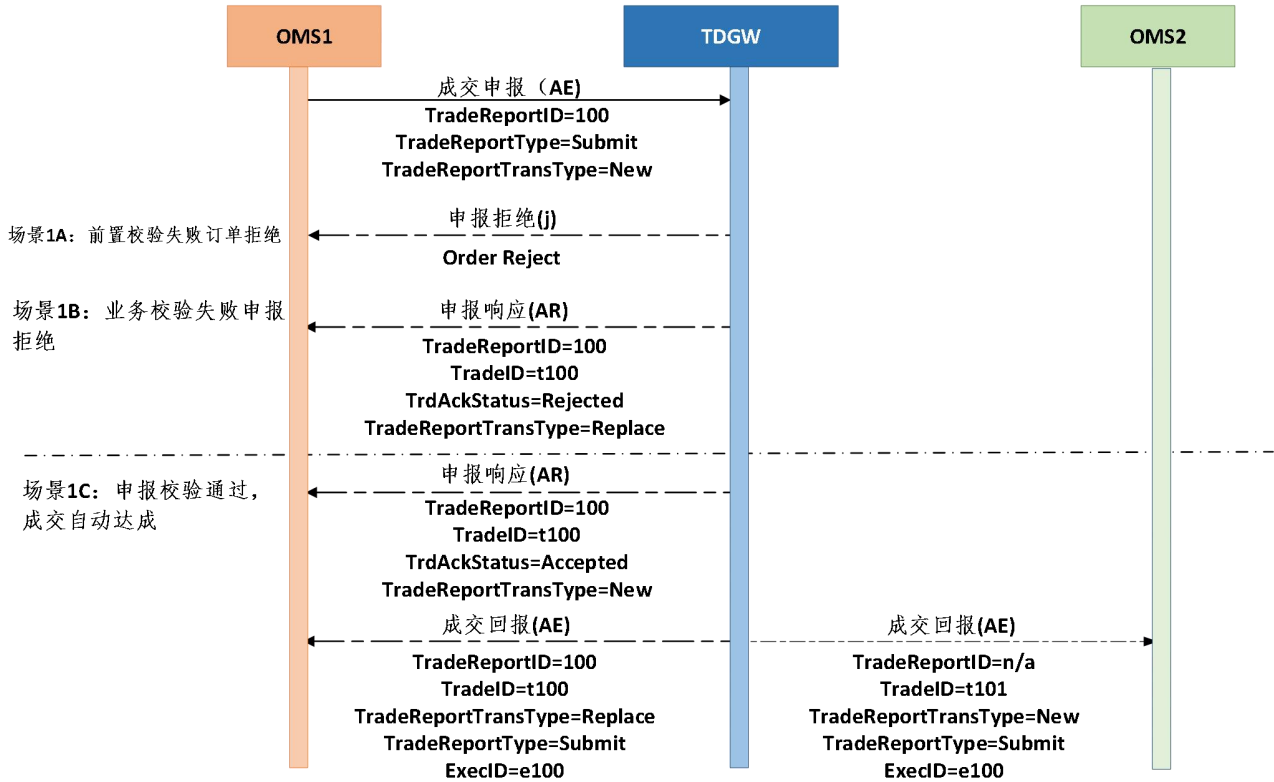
OMS1

TDGW

OMS2

成交申报（AE)
TradeReportID=100
TradeReportType=Submit
TradeReportTransType=New

场景1A：前置校验失败订单拒绝

申报拒绝(j)
Order Reject

场景1B：业务校验失败申报拒绝

申报响应(AR)
TradeReportID=100
TradeID=t100
TrdAckStatus=Rejected
TradeReportTransType=Replace

场景1C：申报校验通过，成交自动达成

申报响应(AR)
TradeReportID=100
TradeID=t100
TrdAckStatus=Accepted
TradeReportTransType=New

成交回报(AE)
TradeReportID=100
TradeID=t100
TradeReportTransType=Replace
TradeReportType=Submit
ExecID=e100

成交回报(AE)
TradeReportID=n/a
TradeID=t101
TradeReportTransType=New
TradeReportType=Submit
ExecID=e100